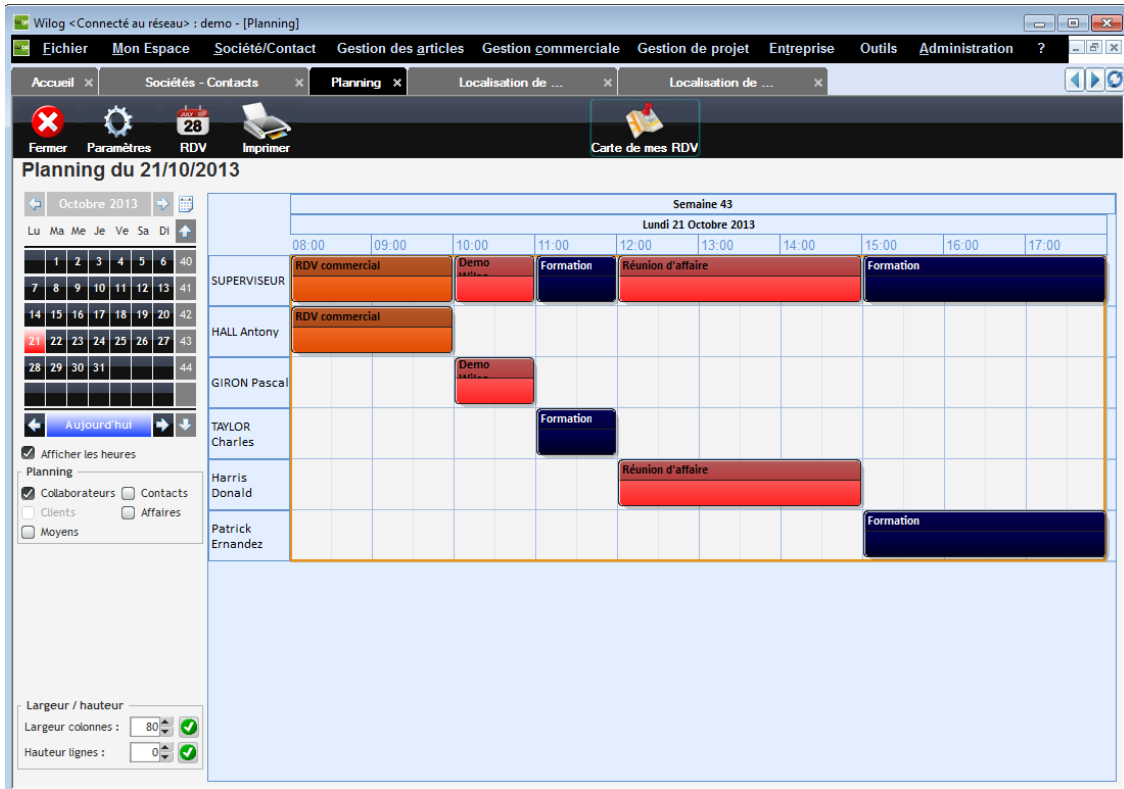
Wilog <Connecté au réseau> : demo - [Planning]

Fichier Mon Espace Société/Contact Gestion des articles Gestion commerciale Gestion de projet Entreprise Outils Administration ?

Accueil × Sociétés - Contacts × Planning × Localisation de ... × Localisation de ... ×

Fermer Paramètres 28 RDV Imprimer Carte de mes RDV

Planning du 21/10/2013

Octobre 2013

| Lu | Ma | Me | Je | Ve | Sa | Di | |
|---|---|---|---|---|---|---|---|
| | 1 | 2 | 3 | 4 | 5 | 6 | 40 |
| 7 | 8 | 9 | 10 | 11 | 12 | 13 | 41 |
| 14 | 15 | 16 | 17 | 18 | 19 | 20 | 42 |
| 21 | 22 | 23 | 24 | 25 | 26 | 27 | 43 |
| 28 | 29 | 30 | 31 | | | | 44 |

Aujourd'hui

Afficher les heures

Planning
Collaborateurs Contacts
Clients Affaires
Moyens

Largeur / hauteur
Largeur colonnes : 80
Hauteur lignes : 0

Semaine 43
Lundi 21 Octobre 2013
08:00 09:00 10:00 11:00 12:00 13:00 14:00 15:00 16:00 17:00

SUPERVISEUR RDV commercial Demo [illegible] Formation Réunion d'affaire Formation
HALL Antony RDV commercial
GIRON Pascal Demo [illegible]
TAYLOR Charles Formation
Harris Donald Réunion d'affaire
Patrick Ernandez Formation